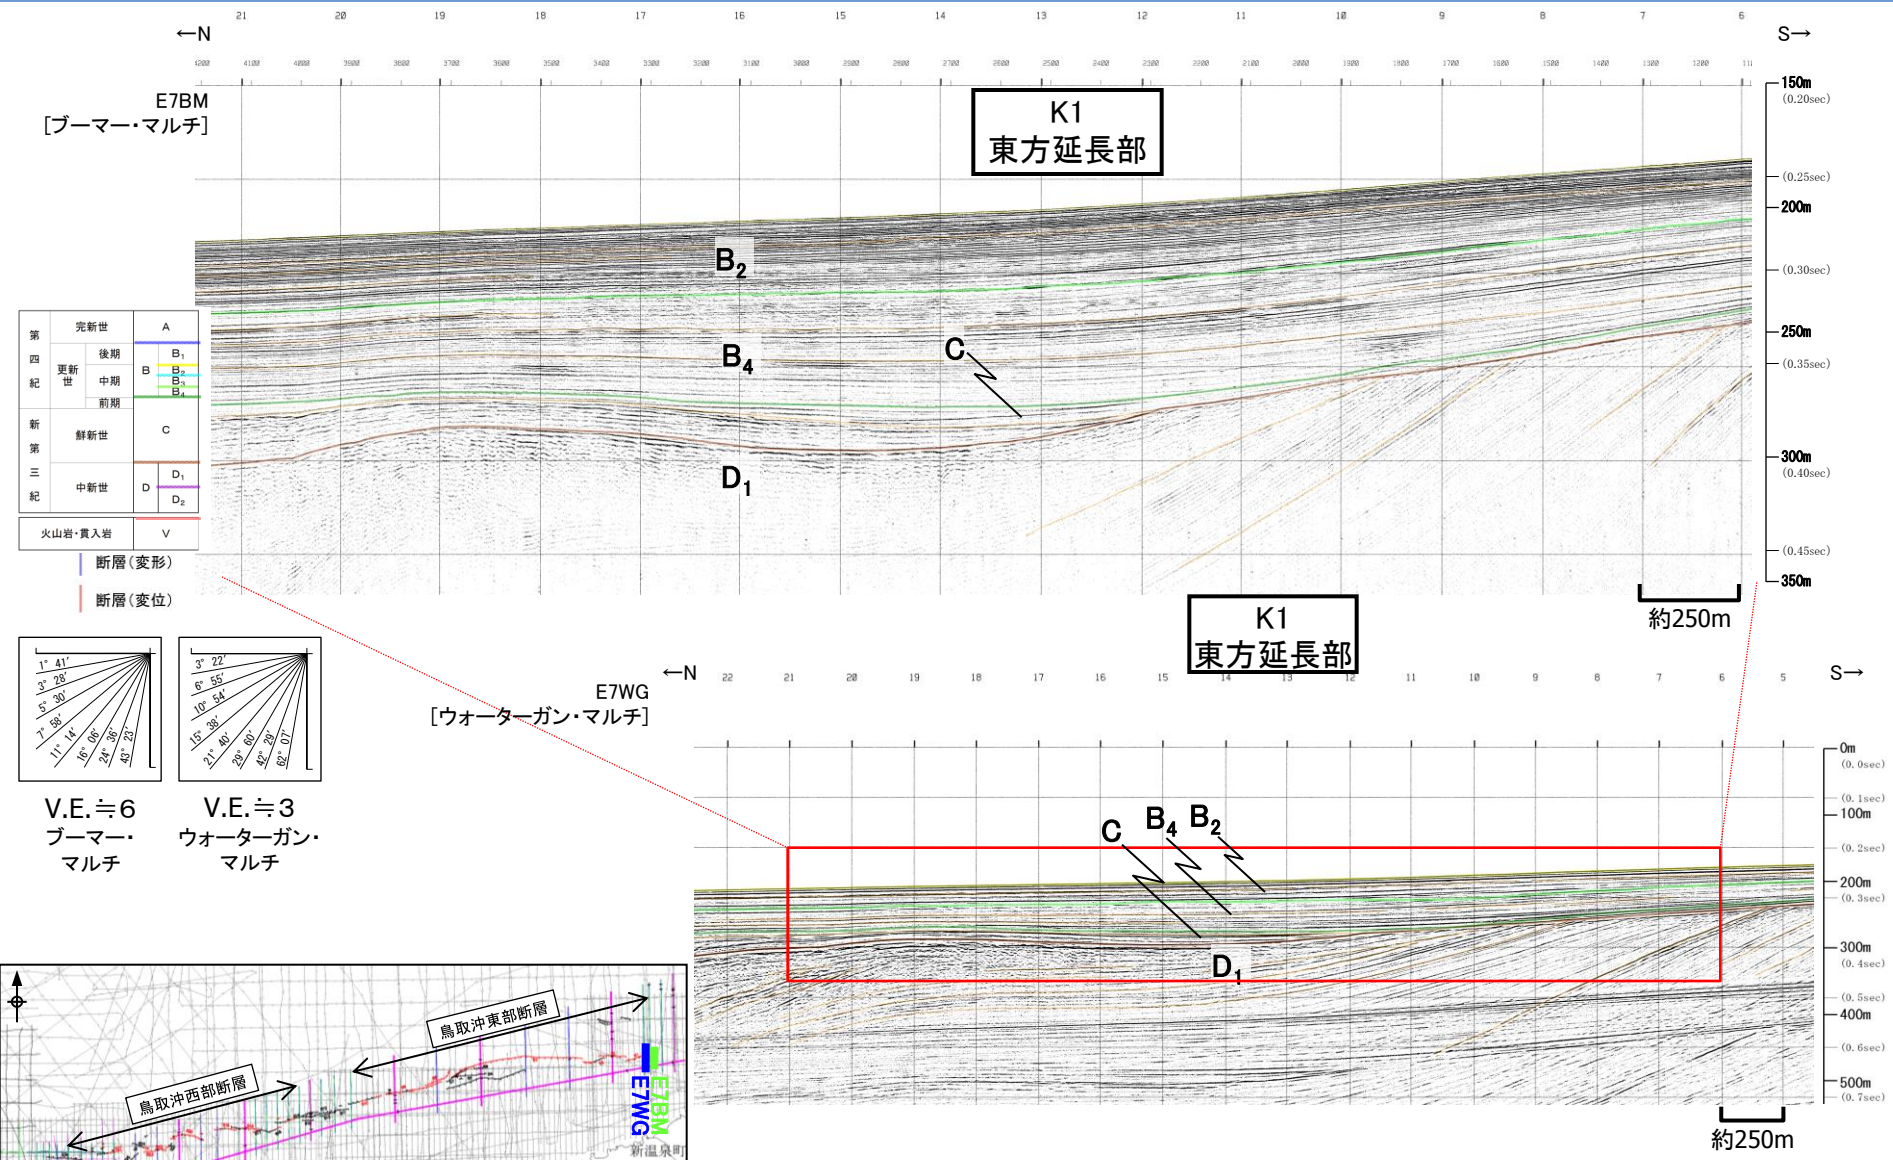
←N

S→

21 20 19 18 17 16 15 14 13 12 11 10 9 8 7 6

E7BM
[ブーマー・マルチ]

K1
東方延長部

150m (0.20sec)
(0.25sec)
200m
(0.30sec)
250m
(0.35sec)
300m
(0.40sec)
(0.45sec)
350m

$B_2$

$B_4$

C

$D_1$

| 第四紀 | 完新世 | | A |
|---|---|---|---|
| | 更新世 | 後期 | B $B_1$ |
| | | 中期 | $B_2$ $B_3$ $B_4$ |
| | | 前期 | |
| 新第三紀 | 鮮新世 | | C |
| | 中新世 | | D $D_1$ $D_2$ |
| 火山岩・貫入岩 | | | V |

断層(変形)

断層(変位)

1° 41′ 3° 28′ 5° 30′ 7° 58′ 11° 14′ 16° 06′ 24° 36′ 42° 23′

3° 22′ 6° 55′ 10° 54′ 15° 38′ 21° 40′ 29° 60′ 42° 29′ 62° 07′

V.E.≒6
ブーマー・マルチ

V.E.≒3
ウォーターガン・マルチ

約250m

K1
東方延長部

←N

S→

E7WG
[ウォーターガン・マルチ]

22 21 20 19 18 17 16 15 14 13 12 11 10 9 8 7 6 5

0m (0. 0sec)
(0. 1sec)
100m
(0. 2sec)
200m
(0. 3sec)
300m
(0. 4sec)
(0. 5sec)
400m
(0. 6sec)
500m
(0. 7sec)

C $B_4$ $B_2$

$D_1$

約250m

鳥取沖東部断層

鳥取沖西部断層

E7BM
E7WG

新温泉町